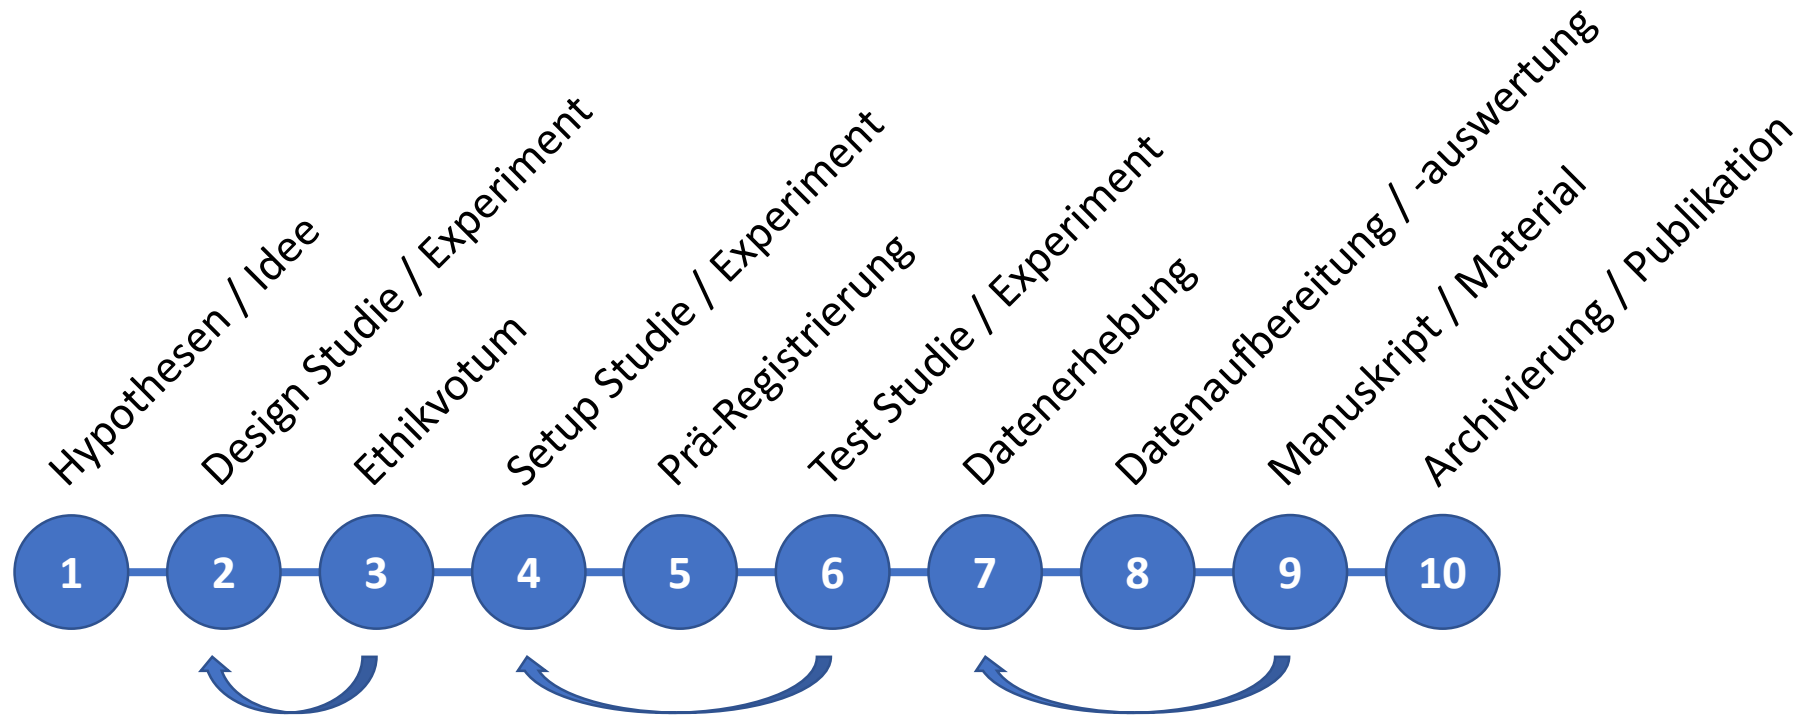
Hypothesen / Idee

Design Studie / Experiment

Ethikvotum

Setup Studie / Experiment

Prä-Registrierung

Test Studie / Experiment

Datenerhebung

Datenaufbereitung / -auswertung

Manuskript / Material

Archivierung / Publikation

1 2 3 4 5 6 7 8 9 10